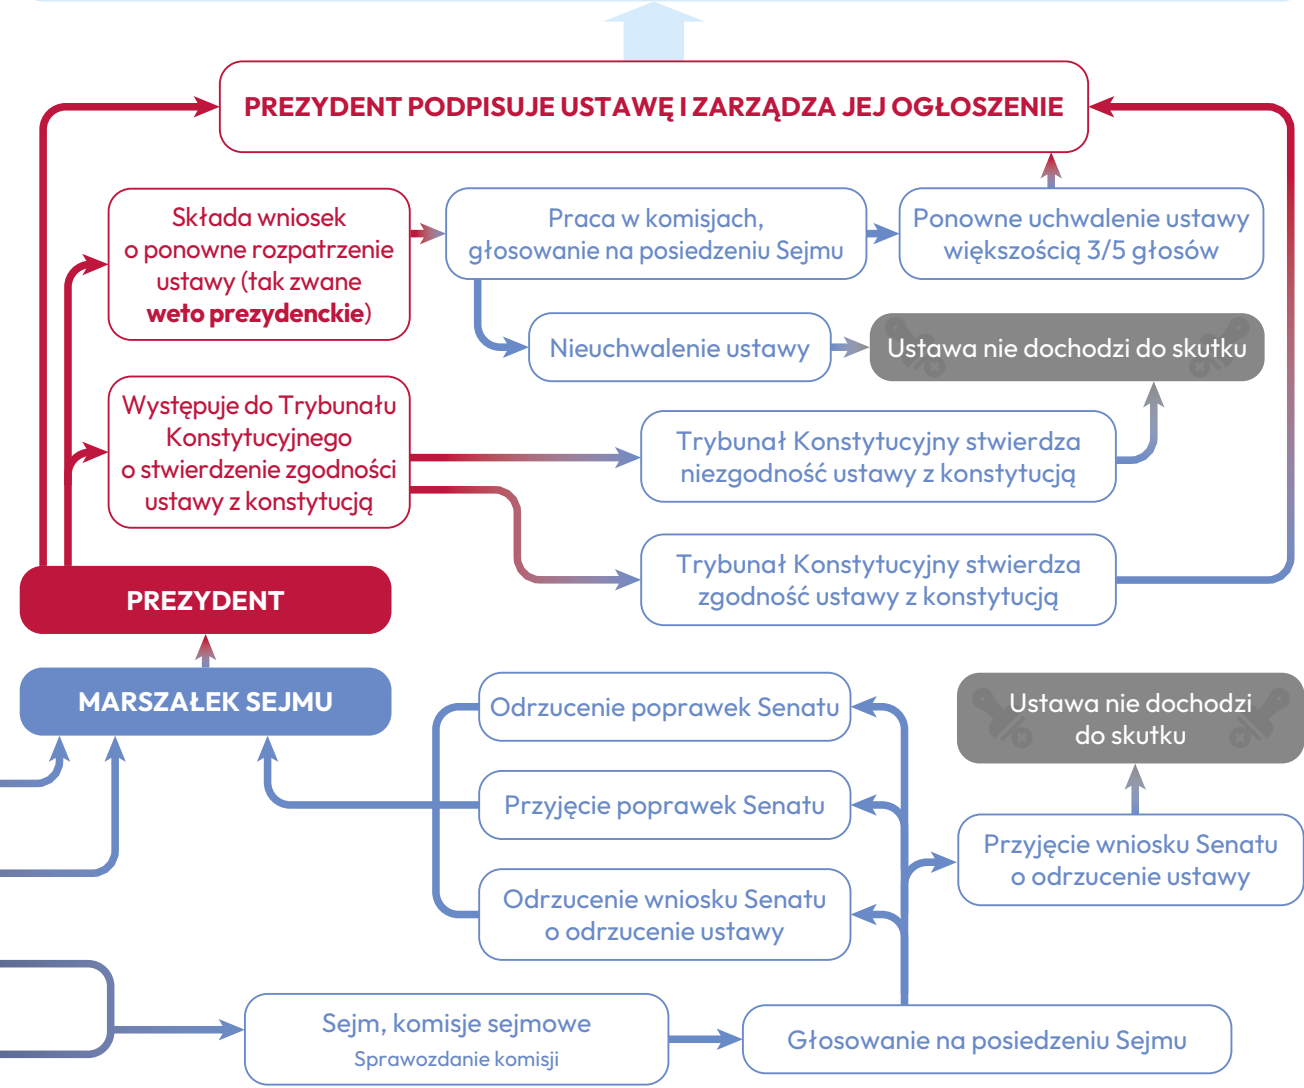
PREZYDENT PODPISUJE USTAWĘ I ZARZĄDZA JEJ OGŁOSZENIE

Składa wniosek o ponowne rozpatrzenie ustawy (tak zwane **weto prezydenckie**)

Praca w komisjach, głosowanie na posiedzeniu Sejmu

Ponowne uchwalenie ustawy większością 3/5 głosów

Nieuchwalenie ustawy

Ustawa nie dochodzi do skutku

Występuje do Trybunału Konstytucyjnego o stwierdzenie zgodności ustawy z konstytucją

Trybunał Konstytucyjny stwierdza niezgodność ustawy z konstytucją

Trybunał Konstytucyjny stwierdza zgodność ustawy z konstytucją

PREZYDENT

MARSZAŁEK SEJMU

Odrzucenie poprawek Senatu

Ustawa nie dochodzi do skutku

Przyjęcie poprawek Senatu

Przyjęcie wniosku Senatu o odrzucenie ustawy

Odrzucenie wniosku Senatu o odrzucenie ustawy

Sejm, komisje sejmowe
Sprawozdanie komisji

Głosowanie na posiedzeniu Sejmu